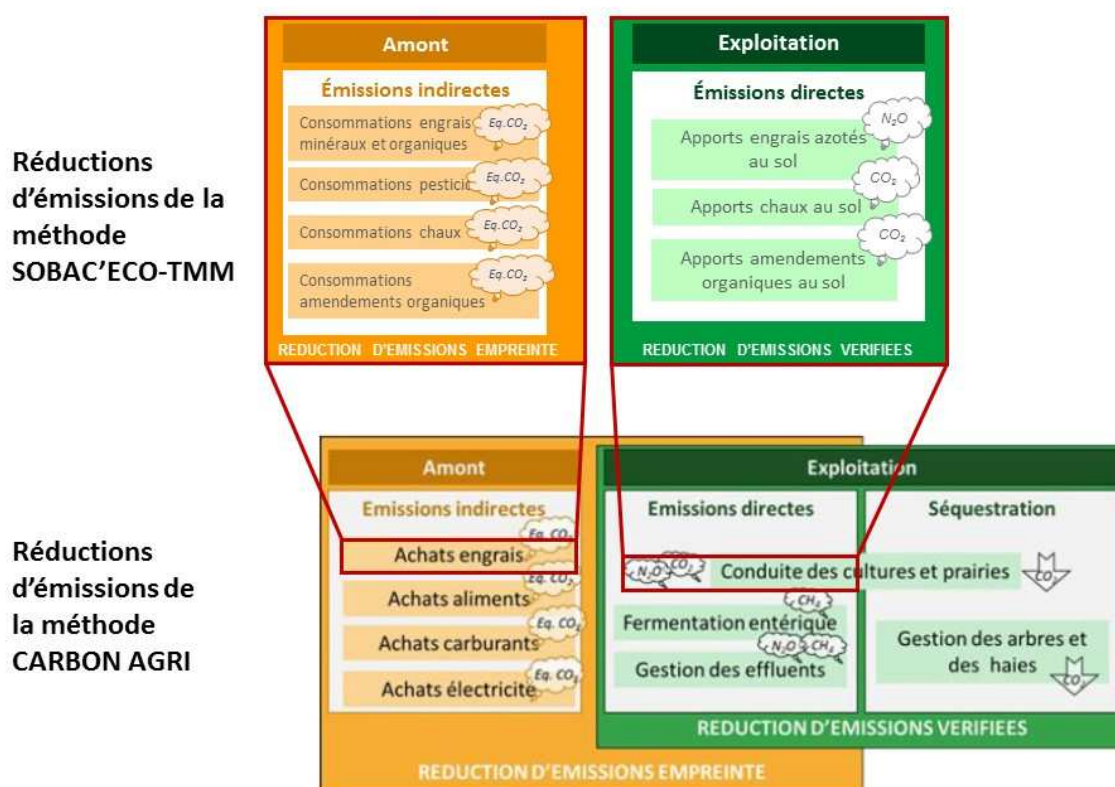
Réductions d'émissions de la méthode SOBAC'ECO-TMM

Amont

Émissions indirectes

Consommations engrais minéraux et organiques $Eq.CO_2$

Consommations pestici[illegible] $Eq.CO_2$

Consommations chaux $Eq.CO_2$

Consommations amendements organiques $Eq.CO_2$

REDUCTION D'EMISSIONS EMPREINTE

Exploitation

Émissions directes

Apports engrais azotés au sol $N_2O$

Apports chaux au sol $CO_2$

Apports amendements organiques au sol $CO_2$

REDUCTION D'EMISSIONS VERIFIEES

Réductions d'émissions de la méthode CARBON AGRI

Amont

Emissions indirectes

Achats engrais $Eq.CO_2$

Achats aliments $Eq.CO_2$

Achats carburants $Eq.CO_2$

Achats électricité $Eq.CO_2$

Exploitation

Emissions directes

$N_2O$ $CO_2$ Conduite des cultures et prairies

$CH_4$ Fermentation entérique

$N_2O$ $CH_4$ Gestion des effluents

Séquestration

$CO_2$

Gestion des arbres et des haies $CO_2$

REDUCTION D'EMISSIONS VERIFIEES

REDUCTION D'EMISSIONS EMPREINTE